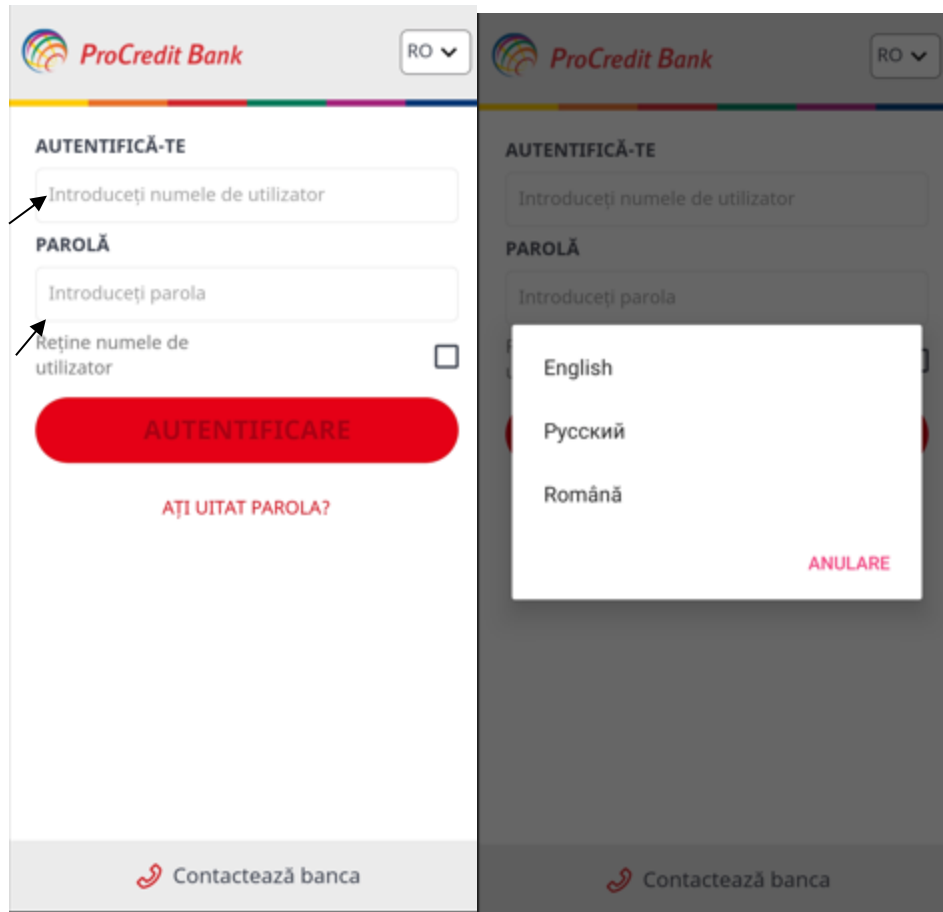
ProCredit Bank

RO

AUTENTIFICĂ-TE

Introduceți numele de utilizator

PAROLĂ

Introduceți parola

Reține numele de utilizator

AUTENTIFICARE

AȚI UITAT PAROLA?

Contactează banca

ProCredit Bank

RO

AUTENTIFICĂ-TE

Introduceți numele de utilizator

PAROLĂ

Introduceți parola

English

Русский

Română

ANULARE

Contactează banca